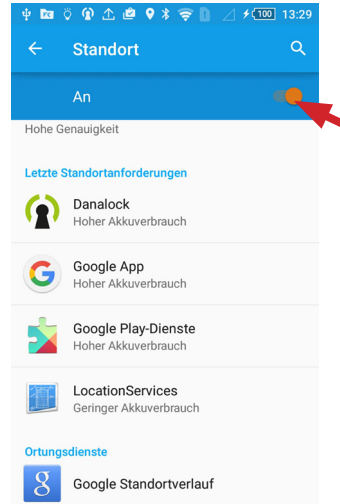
100 13:29

Standort

An

Hohe Genauigkeit

Letzte Standortanforderungen

Danalock
Hoher Akkuverbrauch

Google App
Hoher Akkuverbrauch

Google Play-Dienste
Hoher Akkuverbrauch

LocationServices
Geringer Akkuverbrauch

Ortungsdienste

Google Standortverlauf